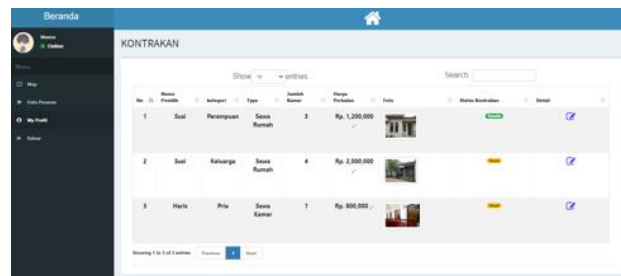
Beranda

Member
● Online

Menu

Map

Data Pesanan

My Profil

Keluar

KONTRAKAN

Show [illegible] entries

Search:

| No | Nama Pemilik | kategori | Type | Jumlah Kamar | Harga Perbulan | Foto | Status Kontrakan | Detail |
|---|---|---|---|---|---|---|---|---|
| 1 | Susi | Perempuan | Sewa Rumah | 3 | Rp. 1,200,000 | | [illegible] | |
| 2 | Susi | Keluarga | Sewa Rumah | 4 | Rp. 2,000,000 | | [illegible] | |
| 3 | Haris | Pria | Sewa Kamar | 1 | Rp. 800,000 | | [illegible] | |

Showing 1 to 3 of 3 entries

Previous 1 Next